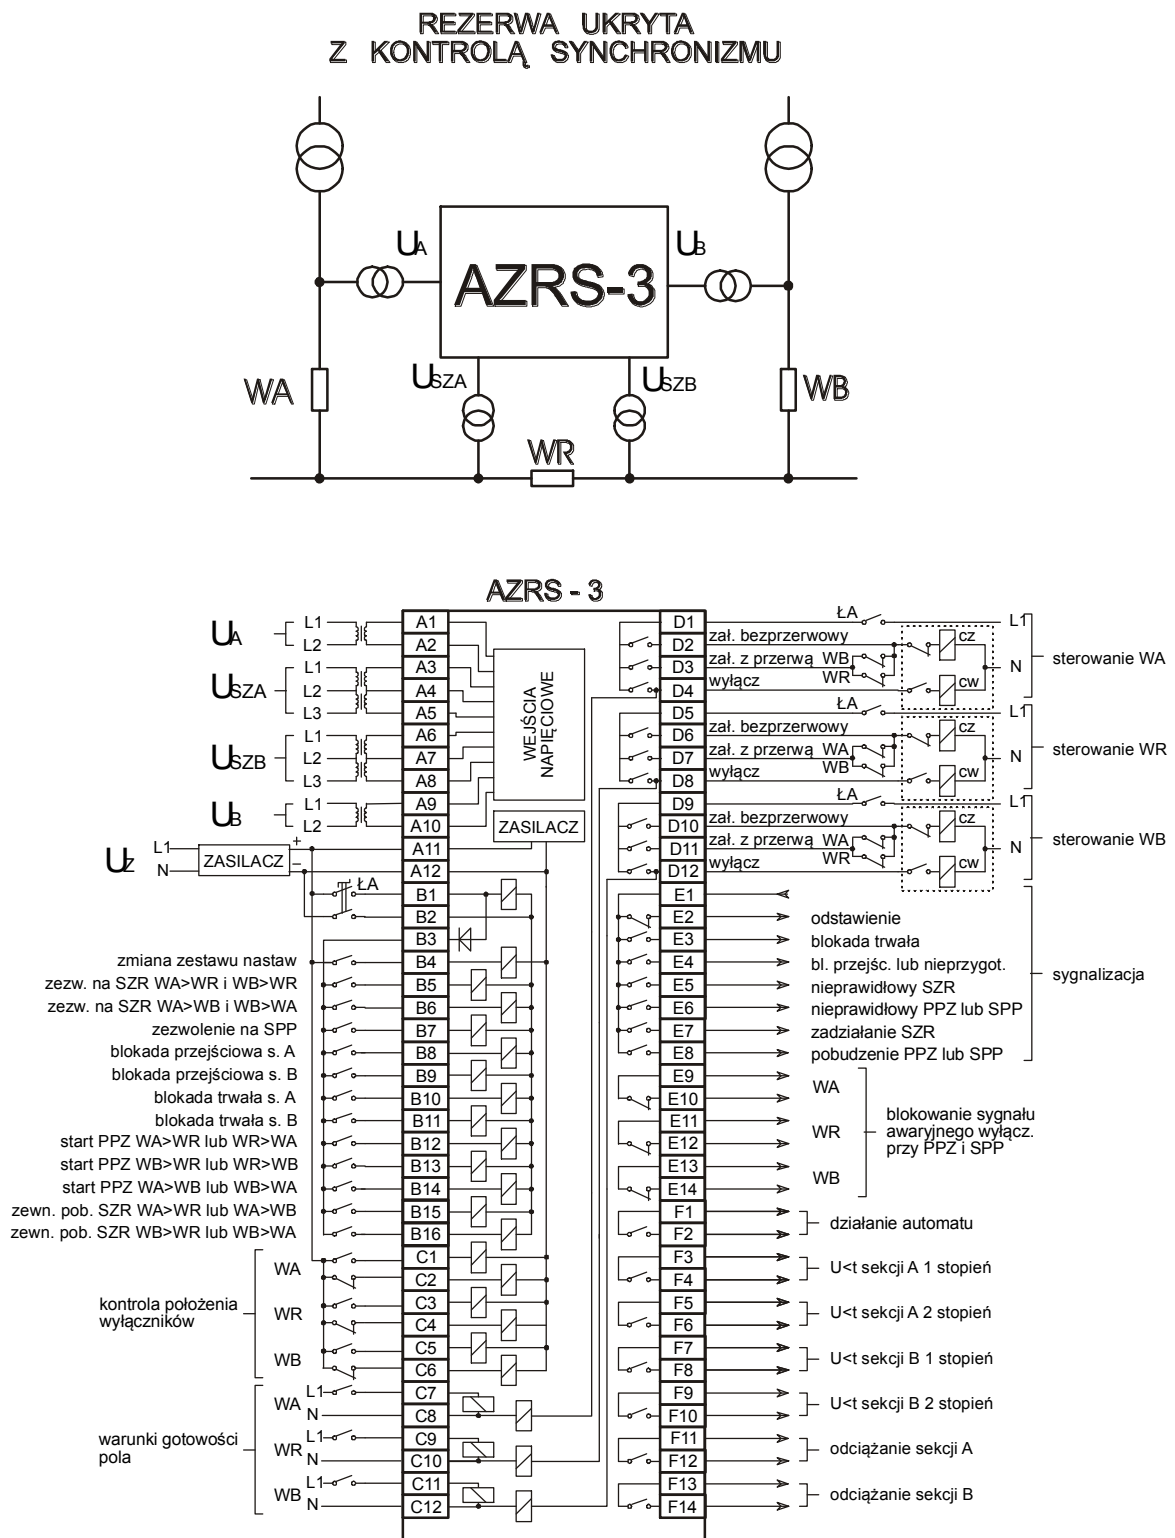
REZERWA UKRYTA
Z KONTROLĄ SYNCHRONIZMU

$U_A$
AZRS-3
$U_B$
WA
$U_{SZA}$
$U_{SZB}$
WB
WR

AZRS - 3

$U_A$ L1 L2
$U_{SZA}$ L1 L2 L3
$U_{SZB}$ L1 L2 L3
$U_B$ L1 L2
$U_Z$ L1 N ZASILACZ + –
ŁA

A1
A2
A3
A4
A5
A6
A7
A8
A9
A10
A11
A12
B1
B2
B3
B4
B5
B6
B7
B8
B9
B10
B11
B12
B13
B14
B15
B16
C1
C2
C3
C4
C5
C6
C7
C8
C9
C10
C11
C12

WEJŚCIA NAPIĘCIOWE
ZASILACZ

zmiana zestawu nastaw
zezw. na SZR WA>WR i WB>WR
zezw. na SZR WA>WB i WB>WA
zezwolenie na SPP
blokada przejściowa s. A
blokada przejściowa s. B
blokada trwała s. A
blokada trwała s. B
start PPZ WA>WR lub WR>WA
start PPZ WB>WR lub WR>WB
start PPZ WA>WB lub WB>WA
zewn. pob. SZR WA>WR lub WA>WB
zewn. pob. SZR WB>WR lub WB>WA

kontrola położenia wyłączników WA WR WB

warunki gotowości pola WA L1 N WR L1 N WB L1 N

D1
D2
D3
D4
D5
D6
D7
D8
D9
D10
D11
D12
E1
E2
E3
E4
E5
E6
E7
E8
E9
E10
E11
E12
E13
E14
F1
F2
F3
F4
F5
F6
F7
F8
F9
F10
F11
F12
F13
F14

ŁA L1
zał. bezprzerwowy
zał. z przerwą WB
WR
wyłącz
cz cw N
sterowanie WA

ŁA L1
zał. bezprzerwowy
zał. z przerwą WA
WB
wyłącz
cz cw N
sterowanie WR

ŁA L1
zał. bezprzerwowy
zał. z przerwą WA
WR
wyłącz
cz cw N
sterowanie WB

odstawienie
blokada trwała
bl. przejśc. lub nieprzygot.
nieprawidłowy SZR
nieprawidłowy PPZ lub SPP
zadziałanie SZR
pobudzenie PPZ lub SPP
sygnalizacja

WA
WR
WB
blokowanie sygnału awaryjnego wyłącz. przy PPZ i SPP

działanie automatu
U<t sekcji A 1 stopień
U<t sekcji A 2 stopień
U<t sekcji B 1 stopień
U<t sekcji B 2 stopień
odciążanie sekcji A
odciążanie sekcji B